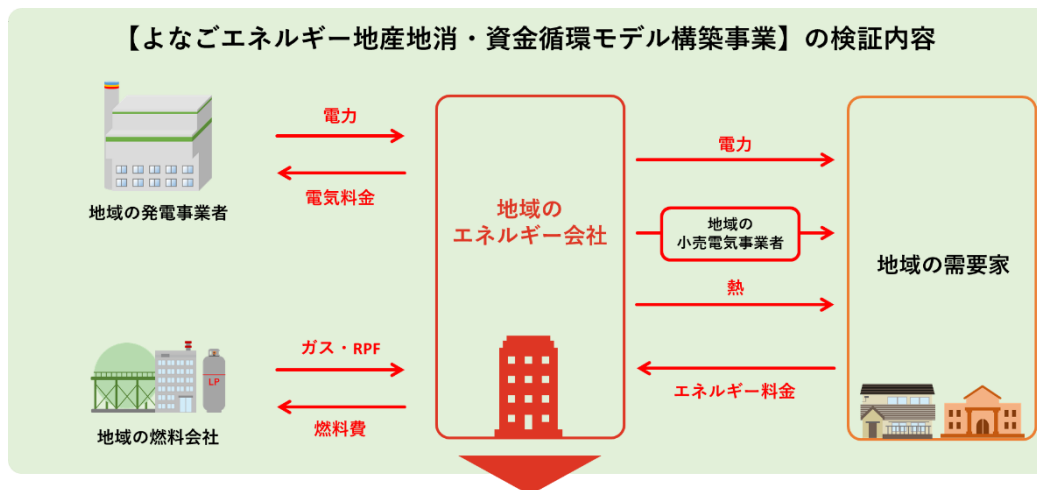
【よなごエネルギー地産地消・資金循環モデル構築事業】の検証内容

地域の発電事業者

電力

電気料金

地域のエネルギー会社

電力

地域の小売電気事業者

熱

地域の需要家

LP

地域の燃料会社

ガス・RPF

燃料費

エネルギー料金